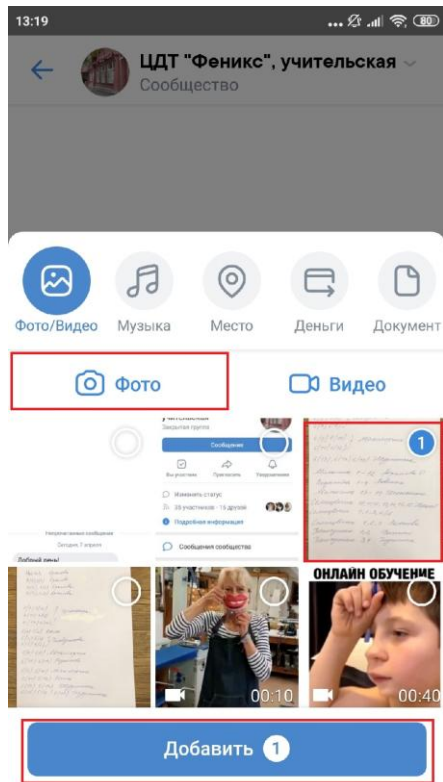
13:19

80

ЦДТ "Феникс", учительская

Сообщество

Фото/Видео

Музыка

Место

Деньги

Документ

Фото

Видео

Закрытая группа

Сообщение

Вы участник

Пригласить

Уведомления

Изменить статус

23 участников · 15 друзей

Подробная информация

Сообщения сообщества

Непрочитанные сообщения

Сегодня 7 апреля

Добрый день!

1

ОНЛАЙН ОБУЧЕНИЕ

00:10

00:40

Добавить 1